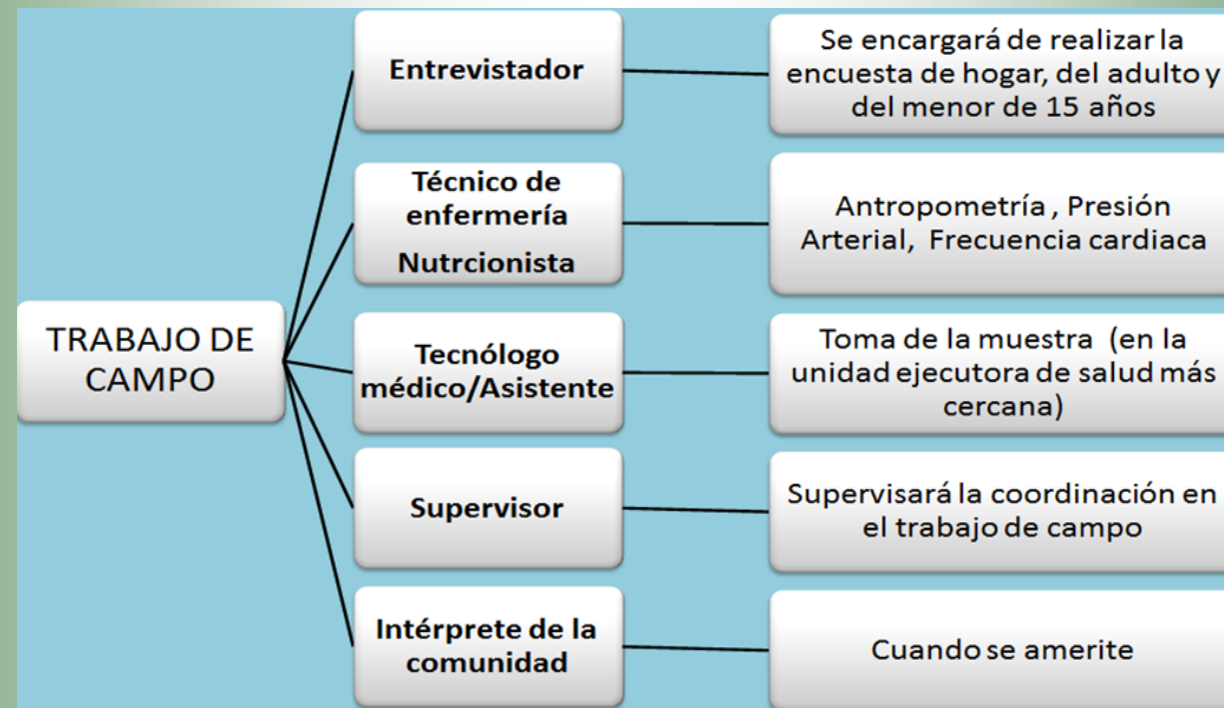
TRABAJO DE CAMPO

Entrevistador

Se encargará de realizar la encuesta de hogar, del adulto y del menor de 15 años

Técnico de enfermería
Nutrcionista

Antropometría , Presión Arterial, Frecuencia cardiaca

Tecnólogo médico/Asistente

Toma de la muestra (en la unidad ejecutora de salud más cercana)

Supervisor

Supervisará la coordinación en el trabajo de campo

Intérprete de la comunidad

Cuando se amerite